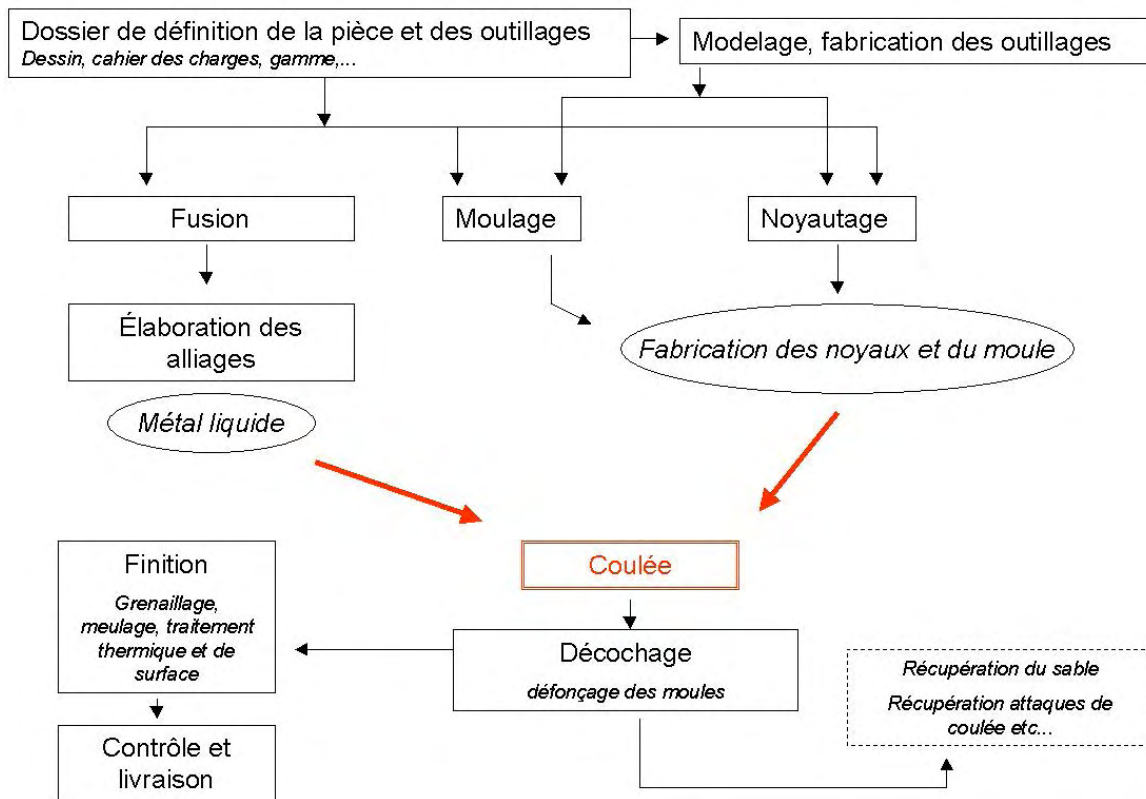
Dossier de définition de la pièce et des outillages
Dessin, cahier des charges, gamme,...

Modelage, fabrication des outillages

Fusion

Moulage

Noyautage

Élaboration des alliages

Fabrication des noyaux et du moule

Métal liquide

Coulée

Finition
Grenaillage, meulage, traitement thermique et de surface

Décochage
défonçage des moules

Récupération du sable
Récupération attaques de coulée etc...

Contrôle et livraison